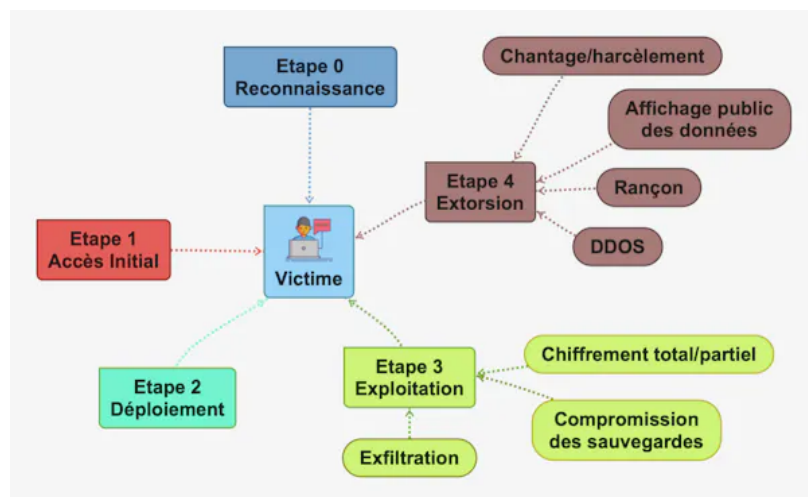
Etape 0
Reconnaissance

Chantage/harcèlement

Affichage public des données

Etape 4
Extorsion

Rançon

DDOS

Etape 1
Accès Initial

Victime

Etape 2
Déploiement

Etape 3
Exploitation

Chiffrement total/partiel

Compromission des sauvegardes

Exfiltration